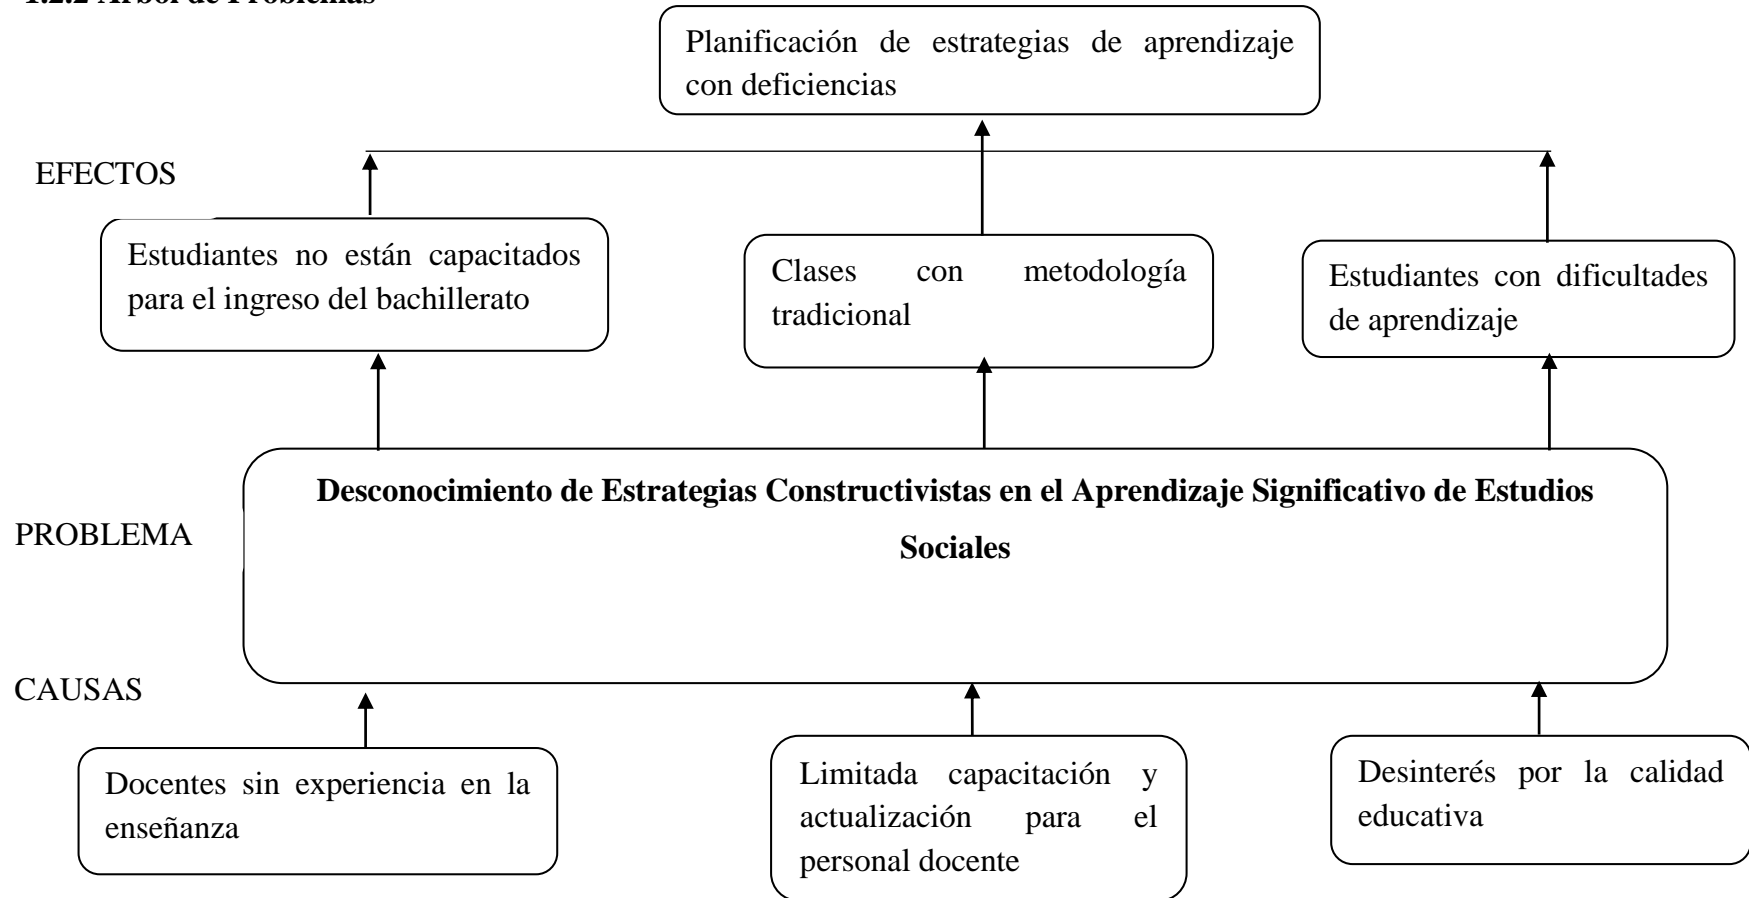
1.2.2 Árbol de Problemas

Planificación de estrategias de aprendizaje con deficiencias

EFECTOS

Estudiantes no están capacitados para el ingreso del bachillerato

Clases con metodología tradicional

Estudiantes con dificultades de aprendizaje

PROBLEMA

Desconocimiento de Estrategias Constructivistas en el Aprendizaje Significativo de Estudios Sociales

CAUSAS

Docentes sin experiencia en la enseñanza

Limitada capacitación y actualización para el personal docente

Desinterés por la calidad educativa